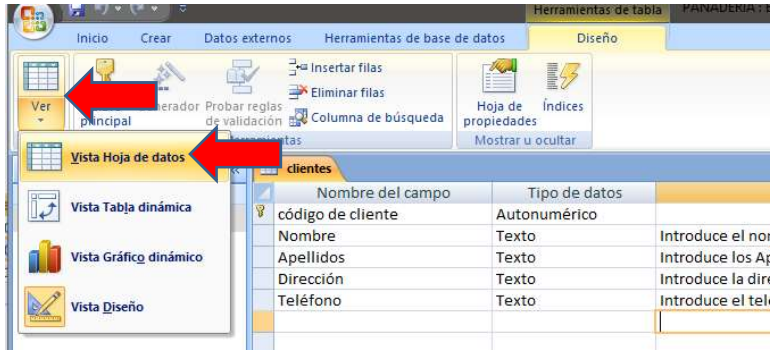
Herramientas de tabla PANADERIA : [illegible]

Inicio Crear Datos externos Herramientas de base de datos Diseño

Ver

principal

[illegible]erador

Probar reglas de validación

Insertar filas

Eliminar filas

Columna de búsqueda

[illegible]rramientas

Hoja de propiedades

Índices

Mostrar u ocultar

Vista Hoja de datos

Vista Tabla dinámica

Vista Gráfico dinámico

Vista Diseño

clientes

| Nombre del campo | Tipo de datos | |
|---|---|---|
| código de cliente | Autonumérico | |
| Nombre | Texto | Introduce el no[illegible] |
| Apellidos | Texto | Introduce los Ap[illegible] |
| Dirección | Texto | Introduce la dir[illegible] |
| Teléfono | Texto | Introduce el tel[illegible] |